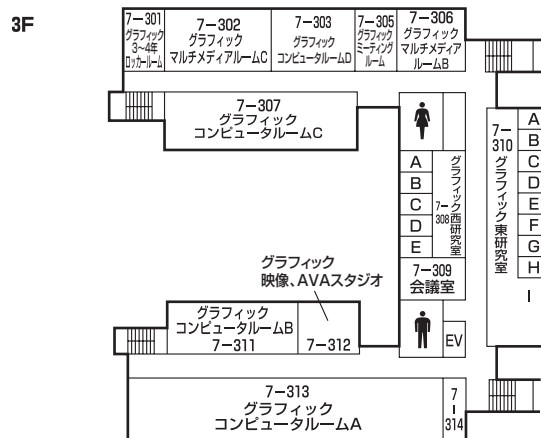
3F

7−301
グラフィック
3〜4年
ロッカールーム

7−302
グラフィック
マルチメディアルームC

7−303
グラフィック
コンピュータルームD

7−305
グラフィック
ミーティング
ルーム

7−306
グラフィック
マルチメディア
ルームB

7−307
グラフィック
コンピュータルームC

A
B
C
D
E

グラフィック
7−308
西研究室

7−310
グラフィック東研究室

A
B
C
D
E
F
G
H
I

グラフィック
映像、AVAスタジオ

7−309
会議室

グラフィック
コンピュータルームB
7−311

7−312

EV

7−313
グラフィック
コンピュータルームA

7−314